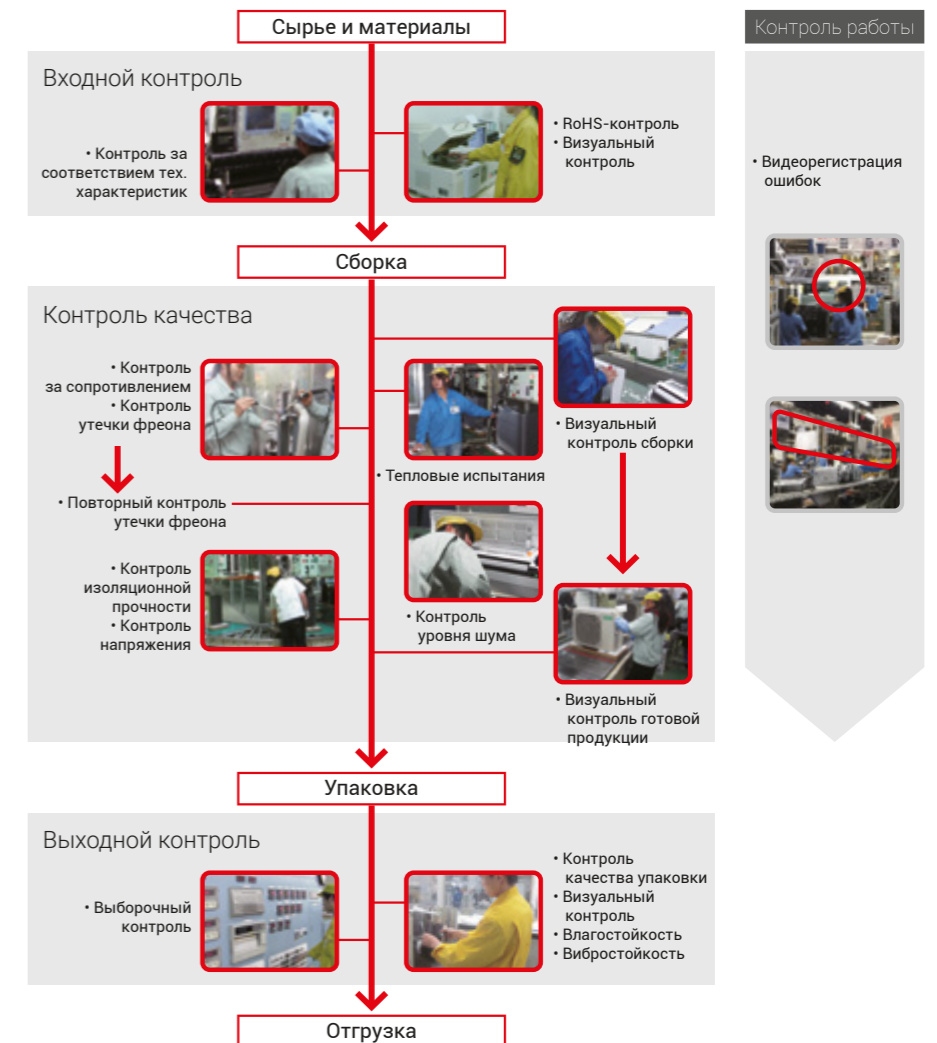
Сырье и материалы

Контроль работы

Входной контроль

• Контроль за соответствием тех. характеристик

• RoHS-контроль
• Визуальный контроль

• Видеорегистрация ошибок

Сборка

Контроль качества

• Контроль за сопротивлением
• Контроль утечки фреона

• Тепловые испытания

• Визуальный контроль сборки

• Повторный контроль утечки фреона

• Контроль изоляционной прочности
• Контроль напряжения

• Контроль уровня шума

• Визуальный контроль готовой продукции

Упаковка

Выходной контроль

• Выборочный контроль

• Контроль качества упаковки
• Визуальный контроль
• Влагостойкость
• Вибростойкость

Отгрузка